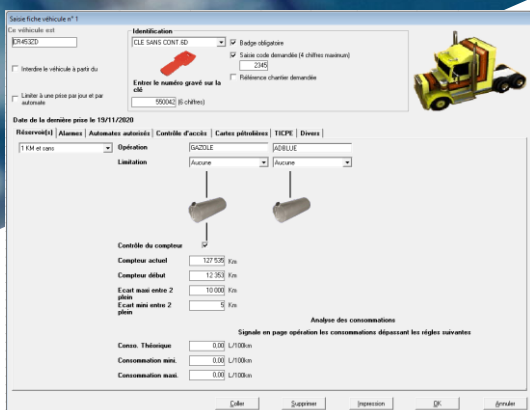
Saisie fiche véhicule n° 1

Ce véhicule est
ER453CD

Interdire le véhicule à partir du

Limiter à une prise par jour et par automate

Identification
CLE SANS CONT 6D
Badge obligatoire
Saisie code demandée (4 chiffres maximum)
2345
Référence chantier demandée

Entrer le numéro gravé sur la clé
550042 (6 chiffres)

Date de la dernière prise le 19/11/2020

Réservoir(s) | Alarmes | Automates autorisés | Contrôle d'accès | Cartes pétrolières | TICPE | Divers

1 KM et sans

Opération GAZOLE ADBLUE
Limitation Aucune Aucune

Contrôle du compteur

Compteur actuel 127 535 Km
Compteur début 12 353 Km
Ecart maxi entre 2 plein 10 000 Km
Ecart mini entre 2 plein 5 Km

Analyse des consommations
Signale en page opération les consommations dépassant les règles suivantes

Conso. Théorique 0,00 L/100km
Consommation mini. 0,00 L/100km
Consommation maxi. 0,00 L/100km

Coller | Supprimer | Impression | OK | Annuler